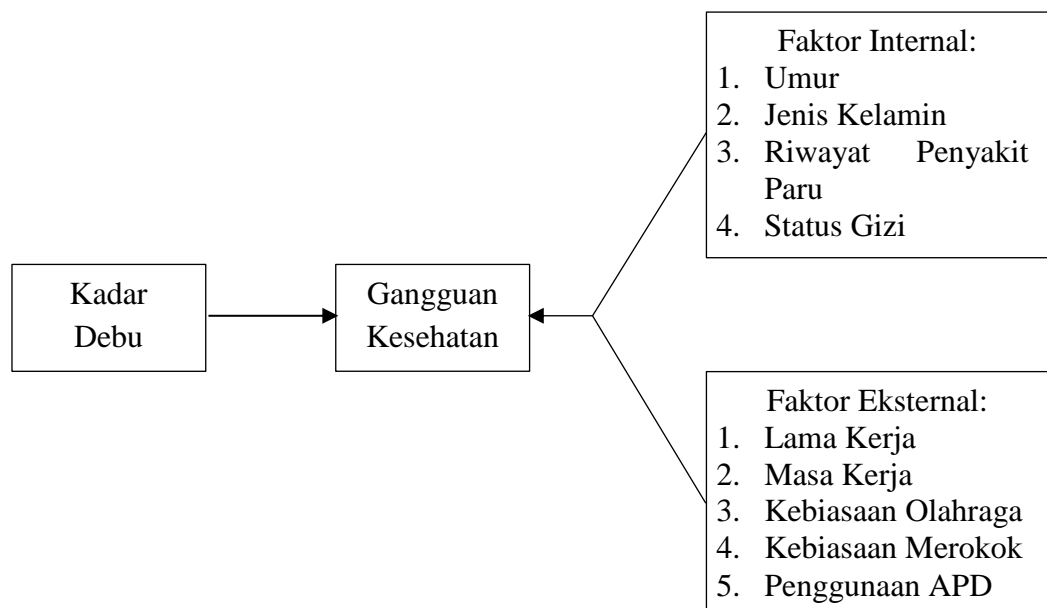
Faktor Internal:
1. Umur
2. Jenis Kelamin
3. Riwayat Penyakit Paru
4. Status Gizi

Kadar Debu

Gangguan Kesehatan

Faktor Eksternal:
1. Lama Kerja
2. Masa Kerja
3. Kebiasaan Olahraga
4. Kebiasaan Merokok
5. Penggunaan APD